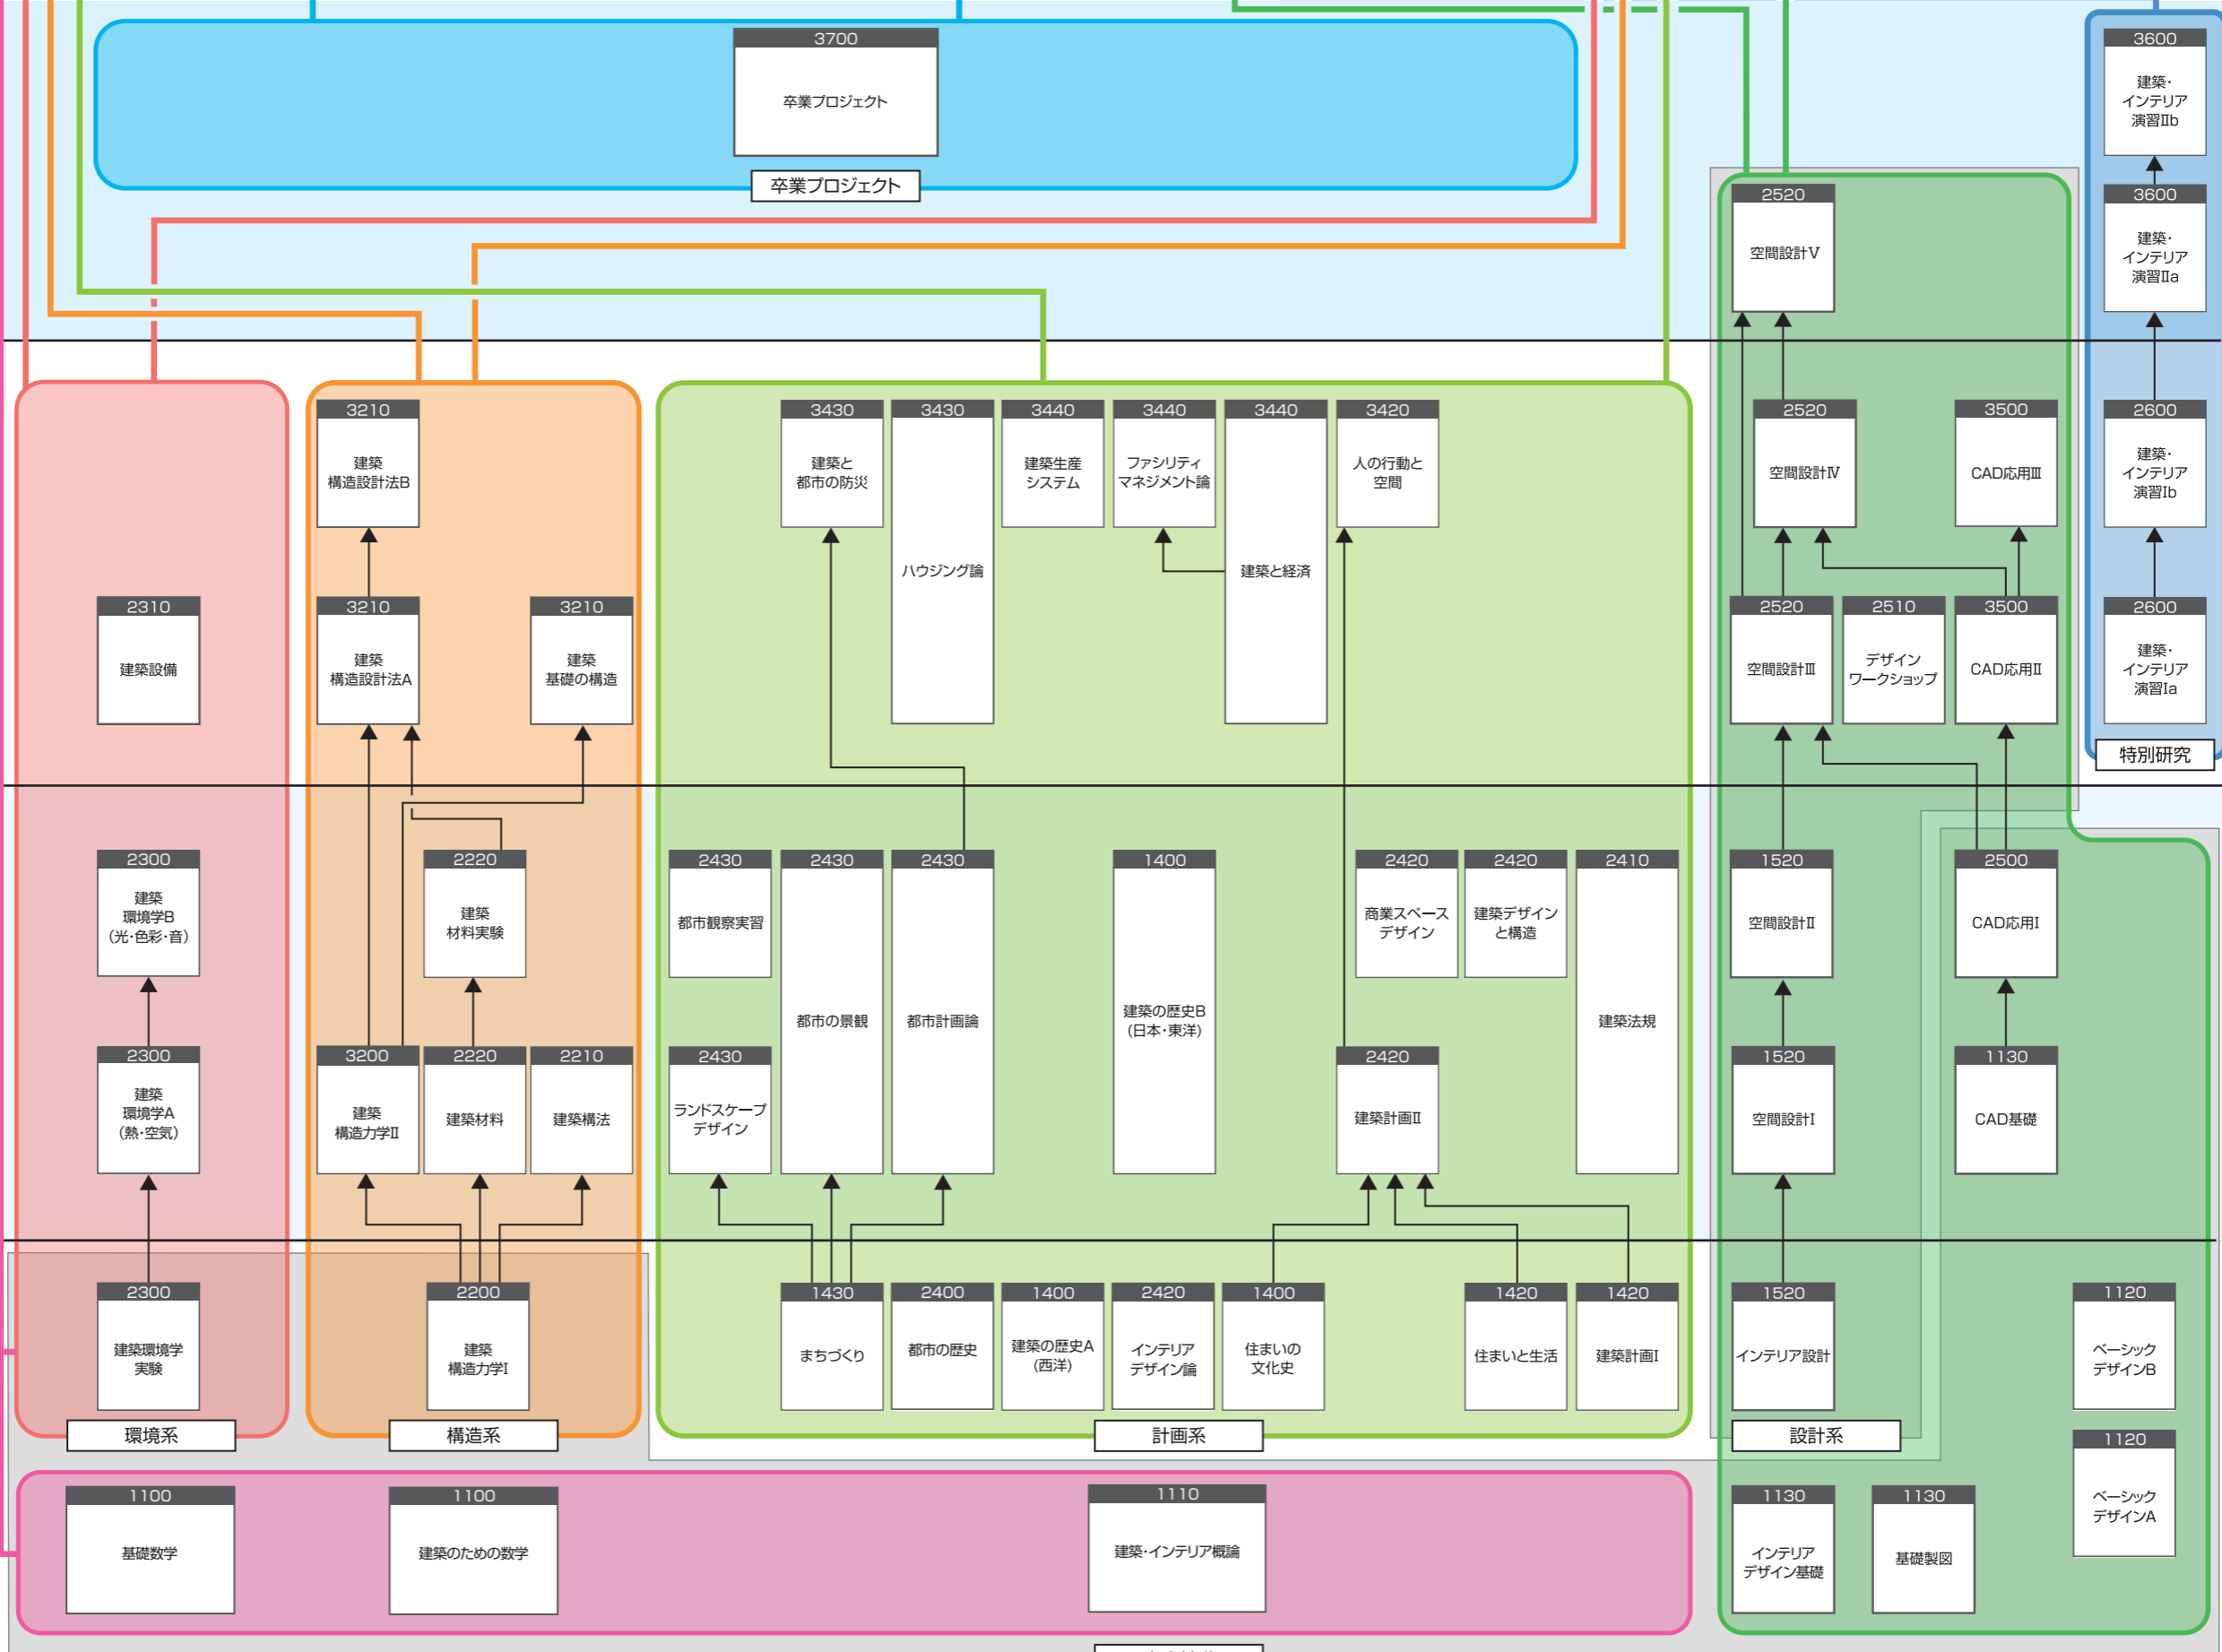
3700
卒業プロジェクト

卒業プロジェクト

3600
建築・インテリア演習IIb

3600
建築・インテリア演習IIa

2520
空間設計V

3210
建築構造設計法B

3430
建築と都市の防災

3430
ハウジング論

3440
建築生産システム

3440
ファシリティマネジメント論

3440
建築と経済

3420
人の行動と空間

2520
空間設計IV

3500
CAD応用III

2600
建築・インテリア演習Ib

2310
建築設備

3210
建築構造設計法A

3210
建築基礎の構造

2520
空間設計III

2510
デザインワークショップ

3500
CAD応用II

2600
建築・インテリア演習Ia

特別研究

2300
建築環境学B（光・色彩・音）

2220
建築材料実験

2430
都市観察実習

2430
都市の景観

2430
都市計画論

1400
建築の歴史B（日本・東洋）

2420
商業スペースデザイン

2420
建築デザインと構造

2410
建築法規

1520
空間設計II

2500
CAD応用I

2300
建築環境学A（熱・空気）

3200
建築構造力学II

2220
建築材料

2210
建築構造

2430
ランドスケープデザイン

2420
建築計画II

1520
空間設計I

1130
CAD基礎

2300
建築環境学実験

2200
建築構造力学I

1430
まちづくり

2400
都市の歴史

1400
建築の歴史A（西洋）

2420
インテリアデザイン論

1400
住まいの文化史

1420
住まいと生活

1420
建築計画I

1520
インテリア設計

1120
ベーシックデザインB

環境系

構造系

計画系

設計系

1120
ベーシックデザインA

1100
基礎数学

1100
建築のための数学

1110
建築・インテリア概論

1130
インテリアデザイン基礎

1130
基礎製図